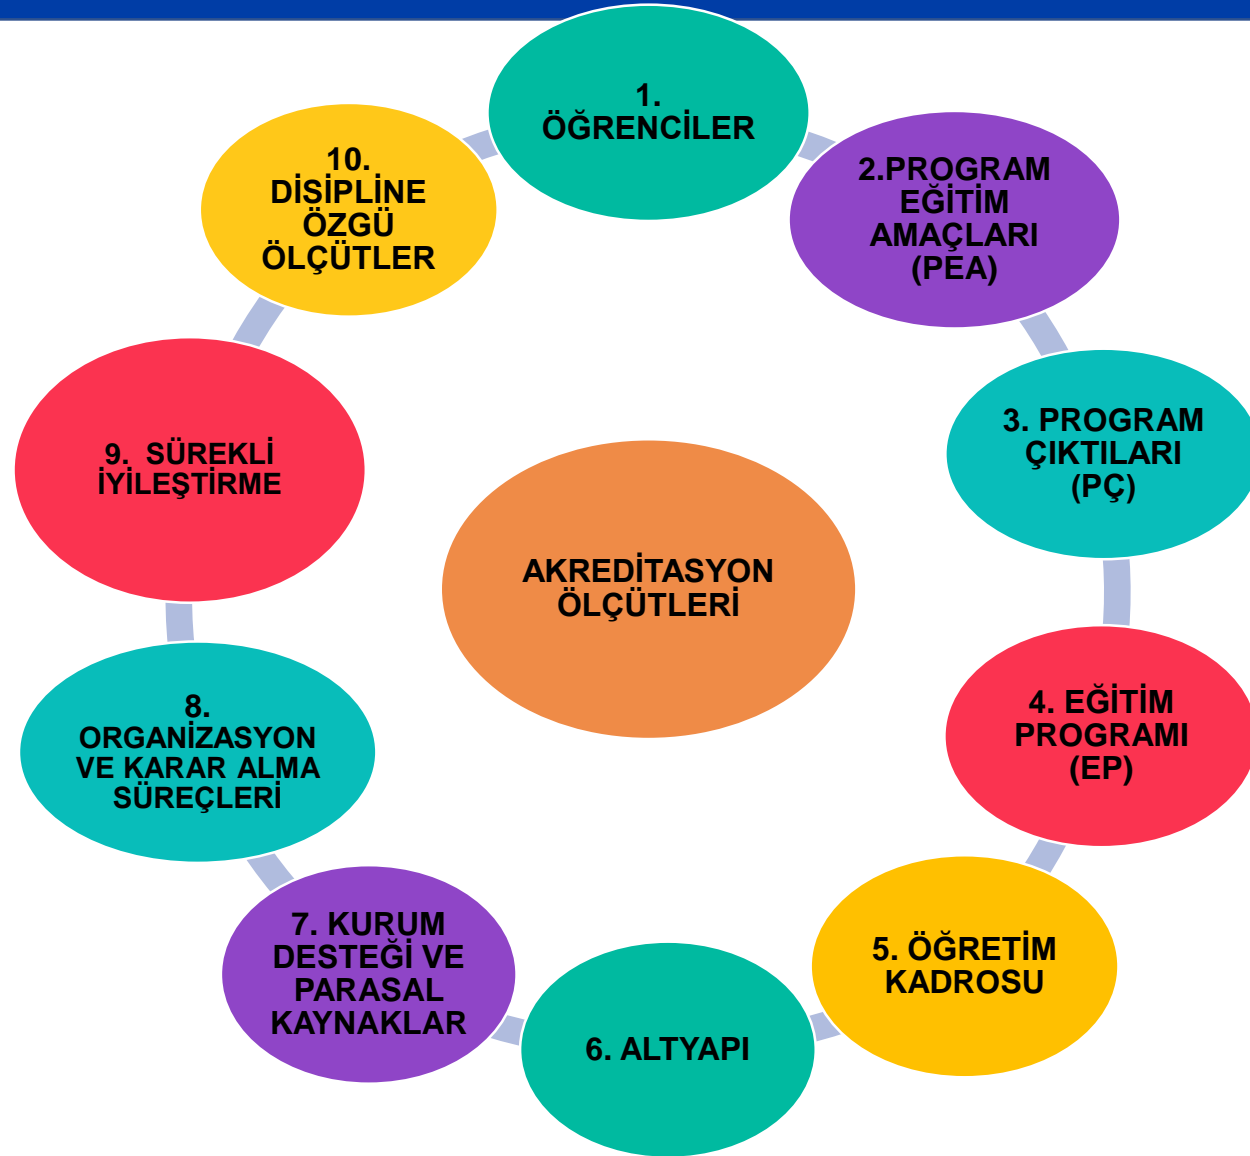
1. ÖĞRENCİLER

2.PROGRAM EĞİTİM AMAÇLARI (PEA)

3. PROGRAM ÇIKTILARI (PÇ)

4. EĞİTİM PROGRAMI (EP)

5. ÖĞRETİM KADROSU

6. ALTYAPI

7. KURUM DESTEĞİ VE PARASAL KAYNAKLAR

8. ORGANİZASYON VE KARAR ALMA SÜREÇLERİ

9. SÜREKLİ İYİLEŞTİRME

10. DİSİPLİNE ÖZGÜ ÖLÇÜTLER

AKREDİTASYON ÖLÇÜTLERİ